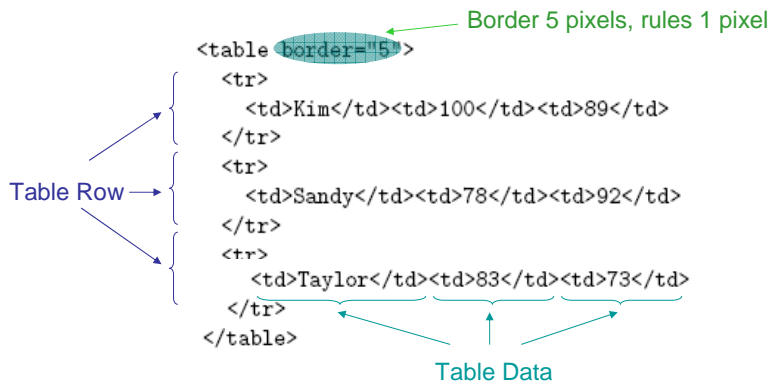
Border 5 pixels, rules 1 pixel

<table border="5">
<tr>
<td>Kim</td><td>100</td><td>89</td>
</tr>
<tr>
<td>Sandy</td><td>78</td><td>92</td>
</tr>
<tr>
<td>Taylor</td><td>83</td><td>73</td>
</tr>
</table>

Table Row

Table Data